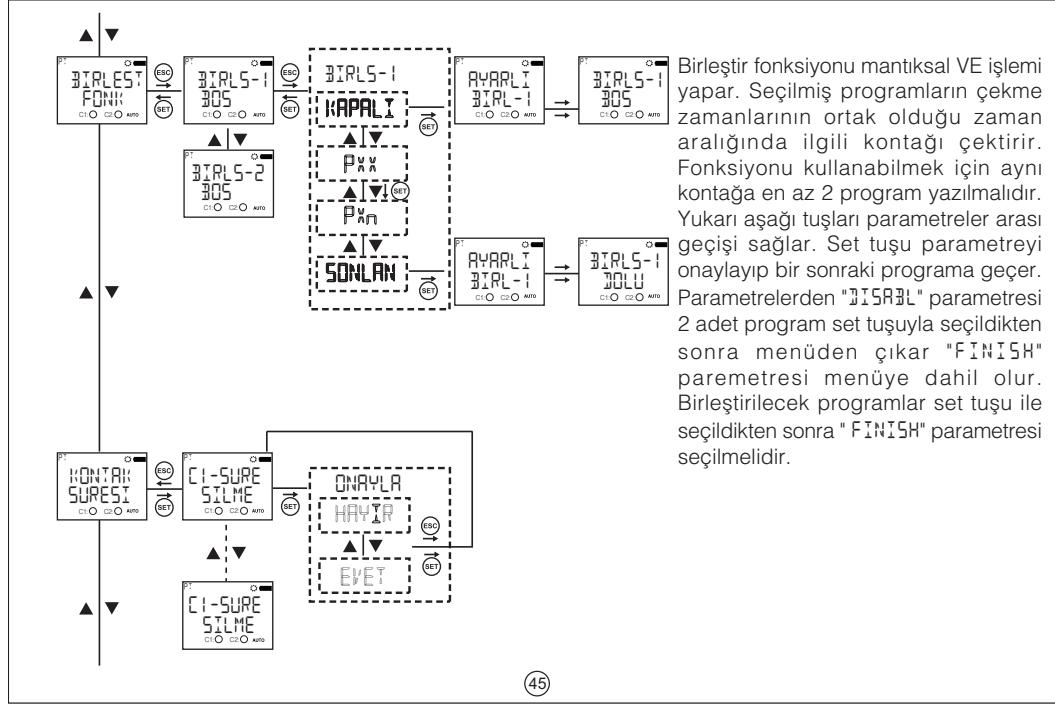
PT
BIRLEST
FONK
C1 C2 AUTO

ESC
SET

PT
BIRLS-1
BOS
C1 C2 AUTO

ESC
SET

BIRLS-1
KAPALI
SET
Pxx
SET
Pxn
SONLAN
SET

PT
AYARLI
BIRL-1
C1 C2 AUTO

PT
BIRLS-1
BOS
C1 C2 AUTO

PT
BIRLS-2
BOS
C1 C2 AUTO

PT
AYARLI
BIRL-1
C1 C2 AUTO

PT
BIRLS-1
DOLU
C1 C2 AUTO

Birleştir fonksiyonu mantıksal VE işlemi yapar. Seçilmiş programların çekme zamanlarının ortak olduğu zaman aralığında ilgili kontağı çektirir. Fonksiyonu kullanabilmek için aynı kontağa en az 2 program yazılmalıdır. Yukarı aşağı tuşları parametreler arası geçişi sağlar. Set tuşu parametreyi onaylayıp bir sonraki programa geçer. Parametrelerden "DISABL" parametresi 2 adet program set tuşuyla seçildikten sonra menüden çıkar "FINISH" paremetresi menüye dahil olur. Birleştirilecek programlar set tuşu ile seçildikten sonra "FINISH" parametresi seçilmelidir.

PT
KONTAK
SURESI
C1 C2 AUTO

ESC
SET

PT
C1-SURE
SILME
C1 C2 AUTO

SET

ONAYLA
HAYIR
ESC
EVET
SET

PT
C1-SURE
SILME
C1 C2 AUTO

45